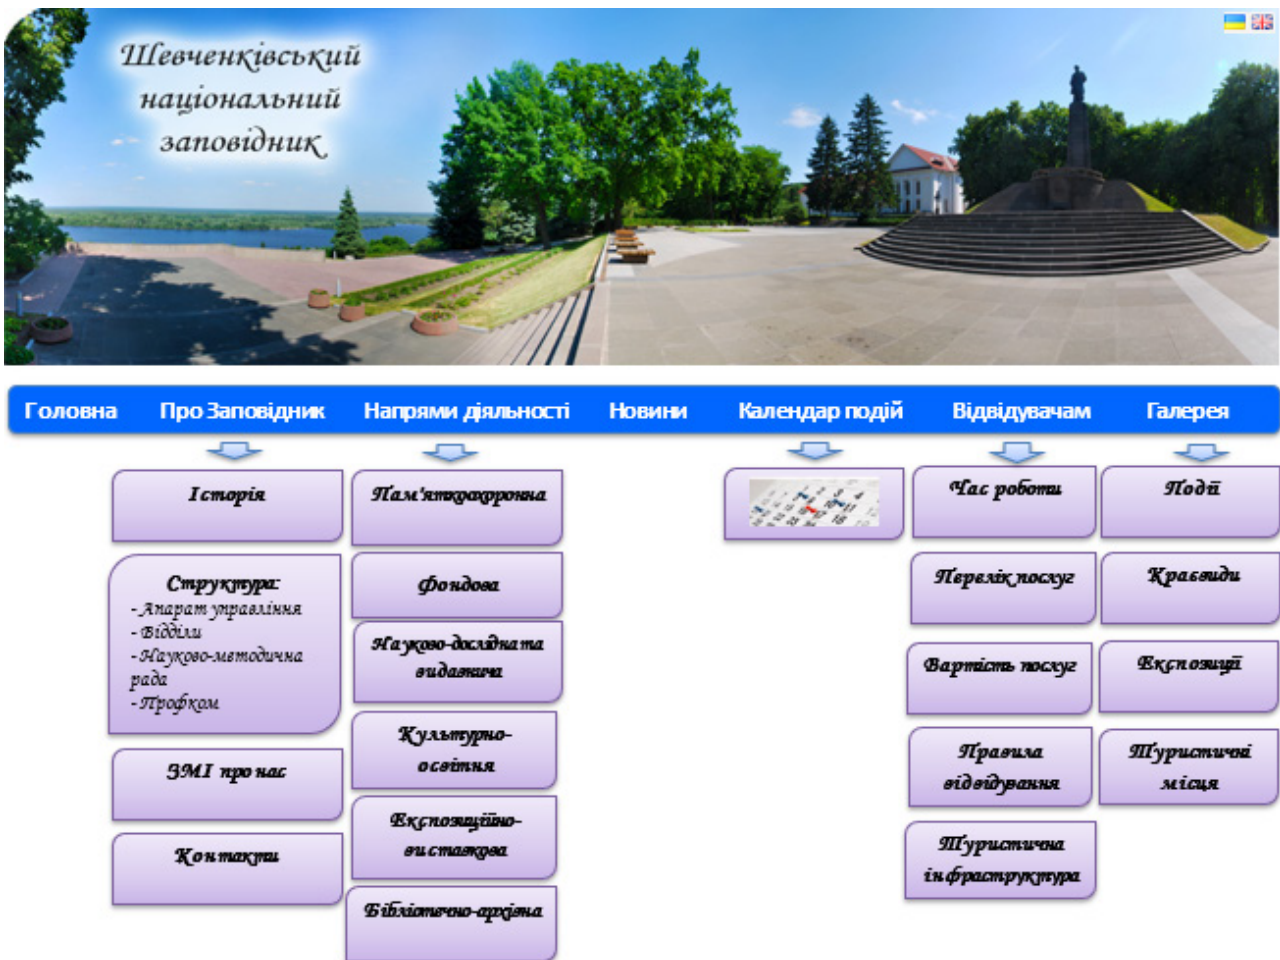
Шевченківський національний заповідник

Головна Про Заповідник Напрями діяльності Новини Календар подій Відвідувачам Галерея

Історія

Структура:
-Апарат управління
-Відділи
-Науково-методична рада
-Профком

ЗМІ про нас

Контакти

Пам'яткоохоронна

Фондова

Науково-дослідна та видавнича

Культурно-освітня

Експозиційно-виставкова

Бібліотечно-архівна

Час роботи

Перелік послуг

Вартість послуг

Правила відвідування

Туристична інфраструктура

Події

Краєвиди

Експозиції

Туристичні місця